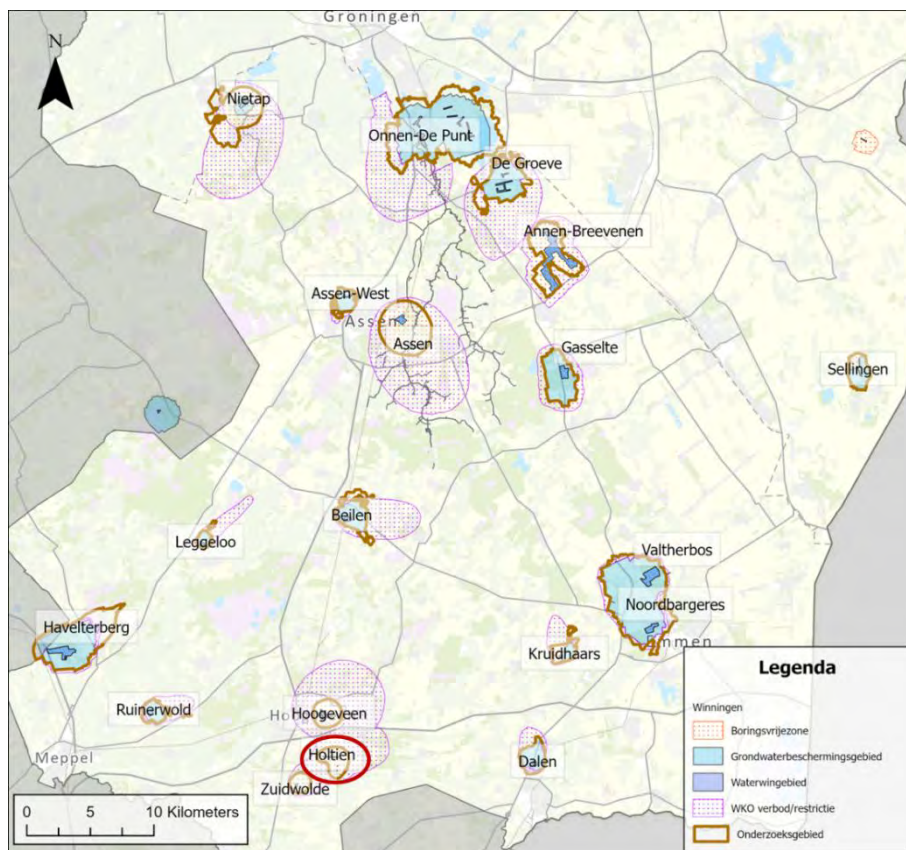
Groningen

N

Nietap

Onnen-De Punt

De Groeve

Annen-Breevenen

Assen-West

Assen

Assen

Gasselte

Sellingen

Beilen

Leggeloo

Valtherbos

Noordbargeres

Emmen

Havelterberg

Kruidhaars

Ruinerwold

Ho

Hoogeveen

Holtien

Meppel

Zuidwolde

Dalen

0 5 10 Kilometers

Legenda

Winningen

Boringsvrijezone

Grondwaterbeschermingsgebied

Waterwingebied

WKO verbod/restrictie

Onderzoeksgebied